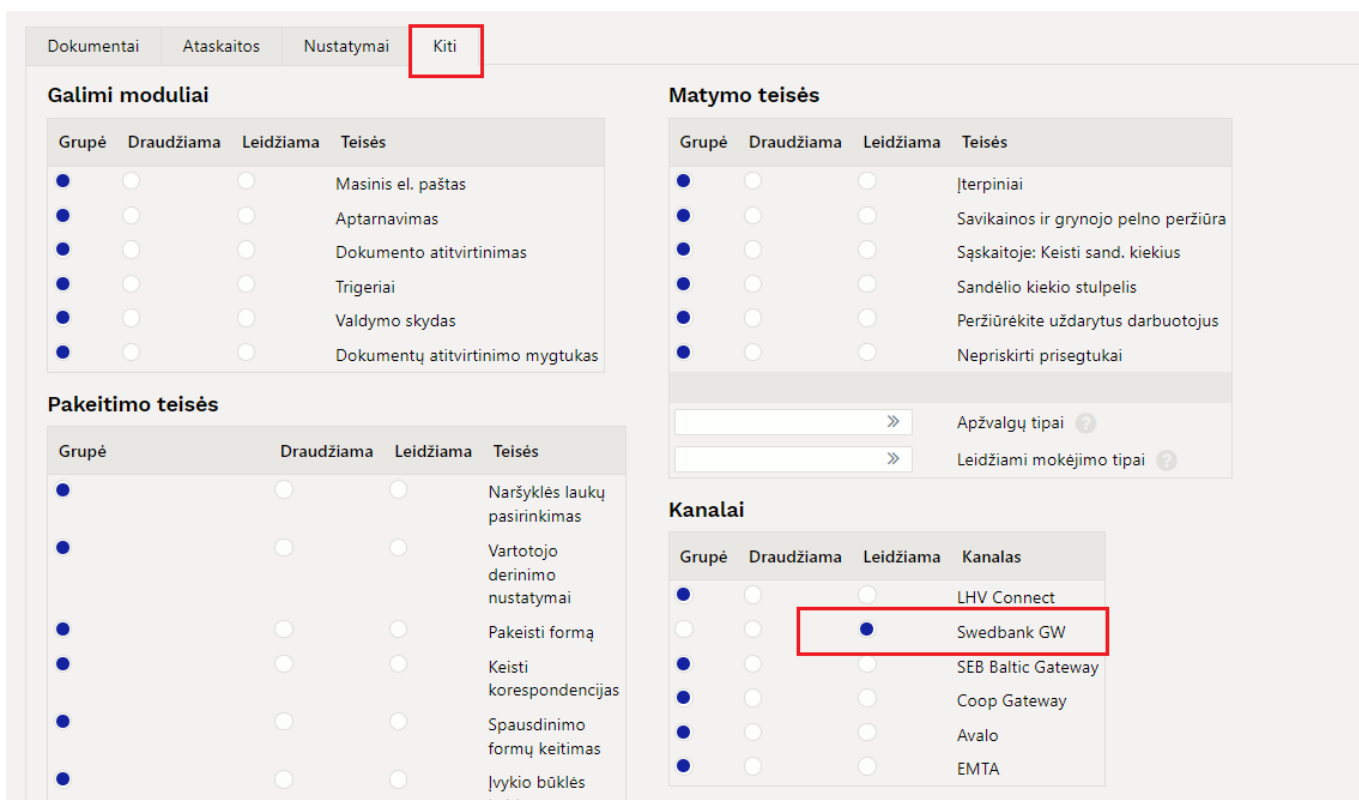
Dokumentai Ataskaitos Nustatymai Kiti

Galimi moduliai

| Grupė | Draudžiama | Leidžiama | Teisės |
|---|---|---|---|
| | | | Masinis el. paštas |
| | | | Aptarnavimas |
| | | | Dokumento atitvirtinimas |
| | | | Trigeriai |
| | | | Valdymo skydas |
| | | | Dokumentų atitvirtinimo mygtukas |

Pakeitimo teisės

| Grupė | Draudžiama | Leidžiama | Teisės |
|---|---|---|---|
| | | | Naršyklės laukų pasirinkimas |
| | | | Vartotojo derinimo nustatymai |
| | | | Pakeisti formą |
| | | | Keisti korespondencijas |
| | | | Spausdinimo formų keitimas |
| | | | Įvykio būklės |

Matymo teisės

| Grupė | Draudžiama | Leidžiama | Teisės |
|---|---|---|---|
| | | | Įterpiniai |
| | | | Savikainos ir grynojo pelno peržiūra |
| | | | Sąskaitoje: Keisti sand. kiekius |
| | | | Sandėlio kiekio stulpelis |
| | | | Peržiūrėkite uždarytus darbuotojus |
| | | | Nepriskirti prisegtukai |

Apžvalgų tipai
Leidžiami mokėjimo tipai

Kanalai

| Grupė | Draudžiama | Leidžiama | Kanalas |
|---|---|---|---|
| | | | LHV Connect |
| | | | Swedbank GW |
| | | | SEB Baltic Gateway |
| | | | Coop Gateway |
| | | | Avalo |
| | | | EMTA |